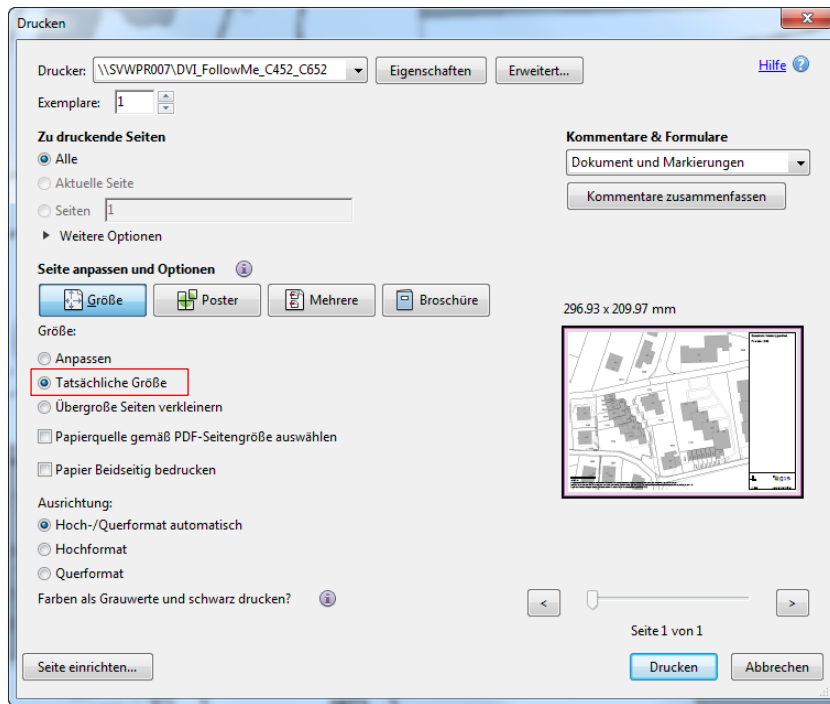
Drucken

Drucker: \\SVWPR007\DVI_FollowMe_C452_C652 Eigenschaften Erweitert...

Hilfe

Exemplare: 1

Zu druckende Seiten

Alle

Aktuelle Seite

Seiten 1

Weitere Optionen

Kommentare & Formulare

Dokument und Markierungen

Kommentare zusammenfassen

Seite anpassen und Optionen

Größe Poster Mehrere Broschüre

296.93 x 209.97 mm

Größe:

Anpassen

Tatsächliche Größe

Übergroße Seiten verkleinern

Papierquelle gemäß PDF-Seitengröße auswählen

Papier Beidseitig bedrucken

Ausrichtung:

Hoch-/Querformat automatisch

Hochformat

Querformat

Farben als Grauwerte und schwarz drucken?

< >

Seite 1 von 1

Seite einrichten...

Drucken Abbrechen